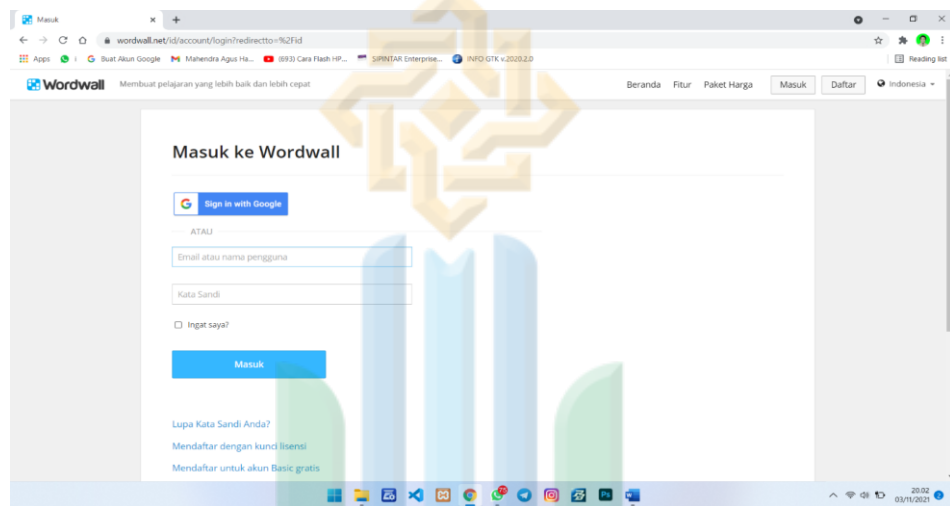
Masuk
wordwall.net/id/account/login?redirectto=%2Fid
Apps | Buat Akun Google | Mahendra Agus Ha... | (693) Cara Flash HP... | SIPINTAR Enterprise... | INFO GTK v.2020.2.0
Reading list

Wordwall Membuat pelajaran yang lebih baik dan lebih cepat
Beranda Fitur Paket Harga Masuk Daftar Indonesia

Masuk ke Wordwall

Sign in with Google

ATAU

Email atau nama pengguna

Kata Sandi

Ingat saya?

Masuk

Lupa Kata Sandi Anda?
Mendaftar dengan kunci lisensi
Mendaftar untuk akun Basic gratis

20.02
03/11/2021